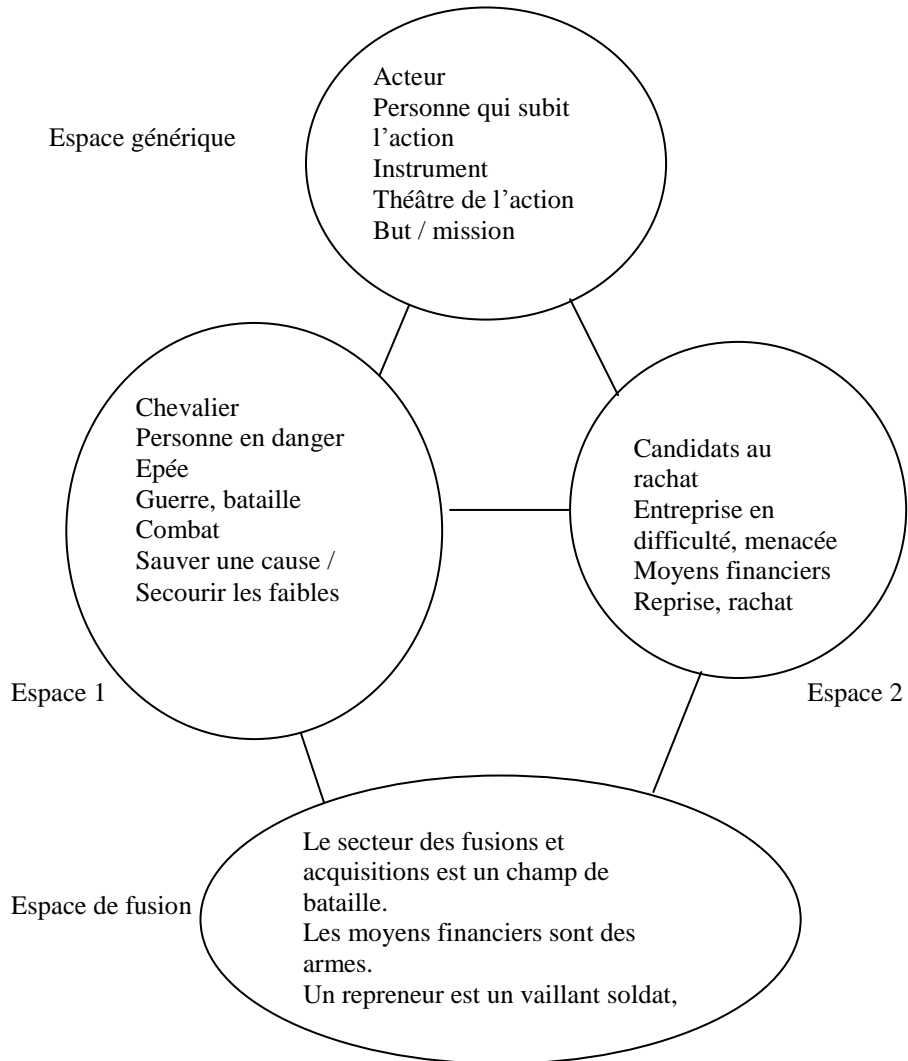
Espace générique

Acteur
Personne qui subit l'action
Instrument
Théâtre de l'action
But / mission

Chevalier
Personne en danger
Epée
Guerre, bataille
Combat
Sauver une cause / Secourir les faibles

Candidats au rachat
Entreprise en difficulté, menacée
Moyens financiers
Reprise, rachat

Espace 1

Espace 2

Espace de fusion

Le secteur des fusions et acquisitions est un champ de bataille.
Les moyens financiers sont des armes.
Un repreneur est un vaillant soldat,